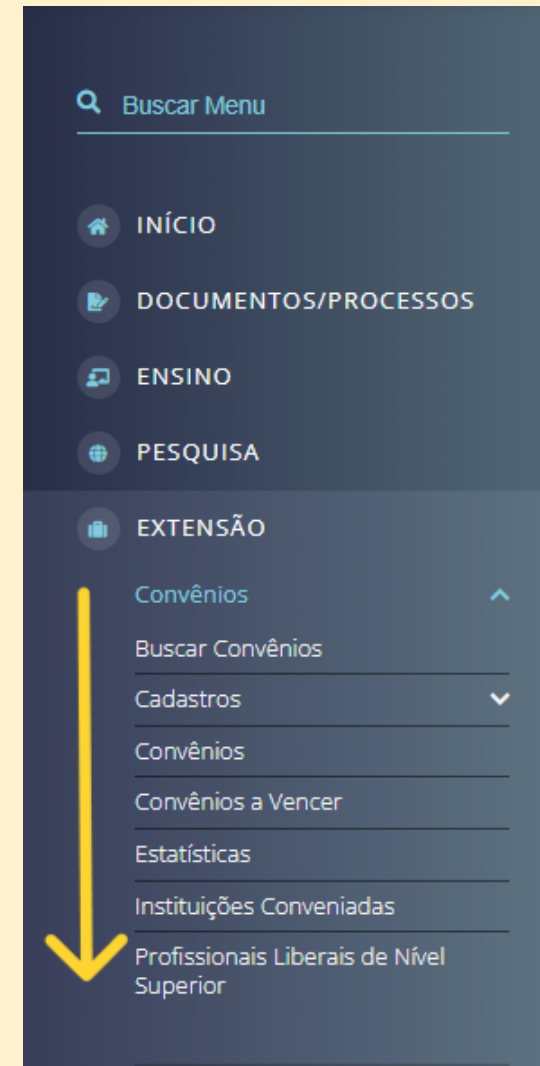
Buscar Menu

INÍCIO

DOCUMENTOS/PROCESSOS

ENSINO

PESQUISA

EXTENSÃO

Convênios

Buscar Convênios

Cadastros

Convênios

Convênios a Vencer

Estatísticas

Instituições Conveniadas

Profissionais Liberais de Nível Superior